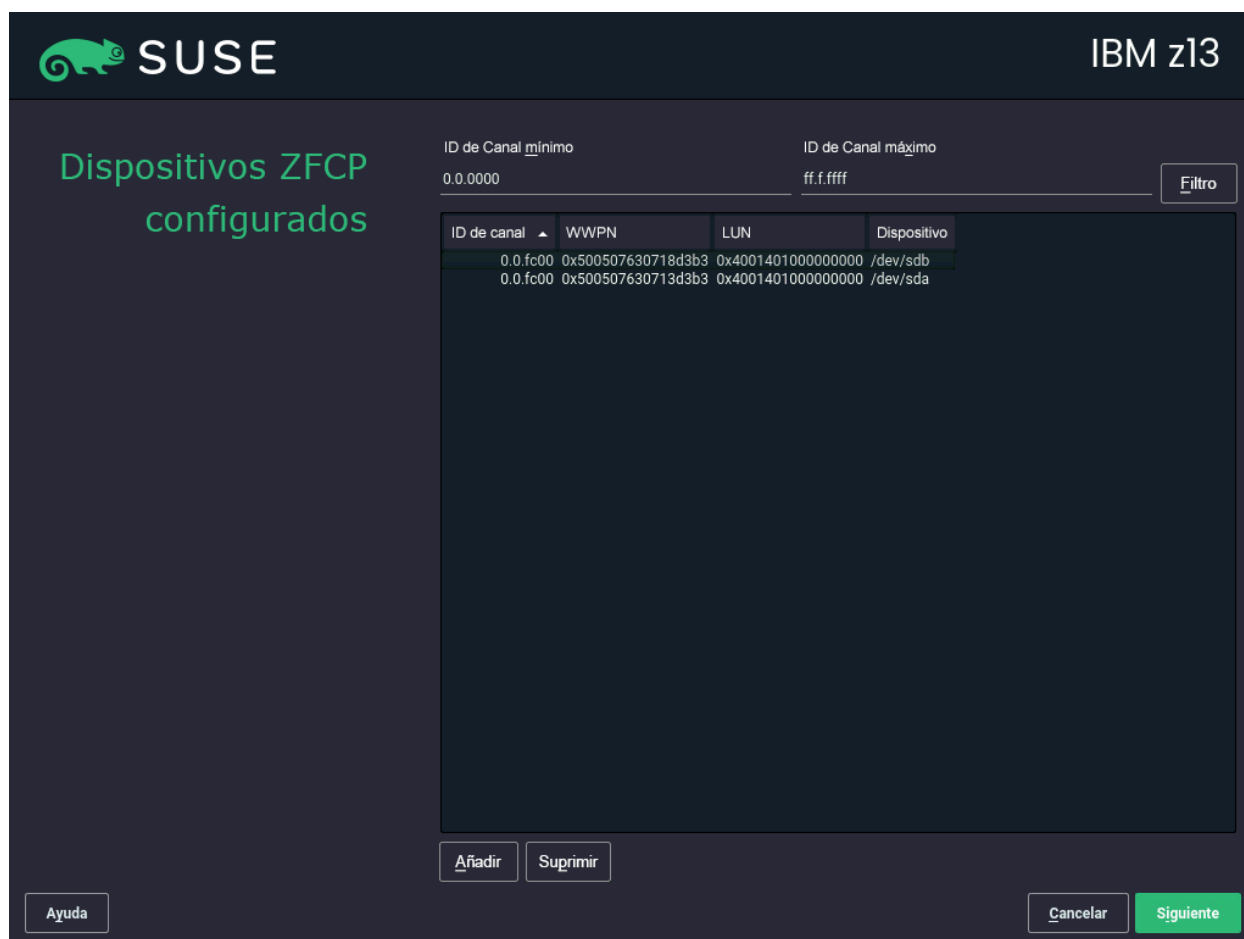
SUSE

IBM z13

Dispositivos ZFCP configurados

ID de Canal mínimo
0.0.0000

ID de Canal máximo
ff.f.ffff

Filtro

| ID de canal | WWPN | LUN | Dispositivo |
|---|---|---|---|
| 0.0.fc00 | 0x500507630718d3b3 | 0x4001401000000000 | /dev/sdb |
| 0.0.fc00 | 0x500507630713d3b3 | 0x4001401000000000 | /dev/sda |

Añadir
Suprimir

Ayuda

Cancelar
Siguiente